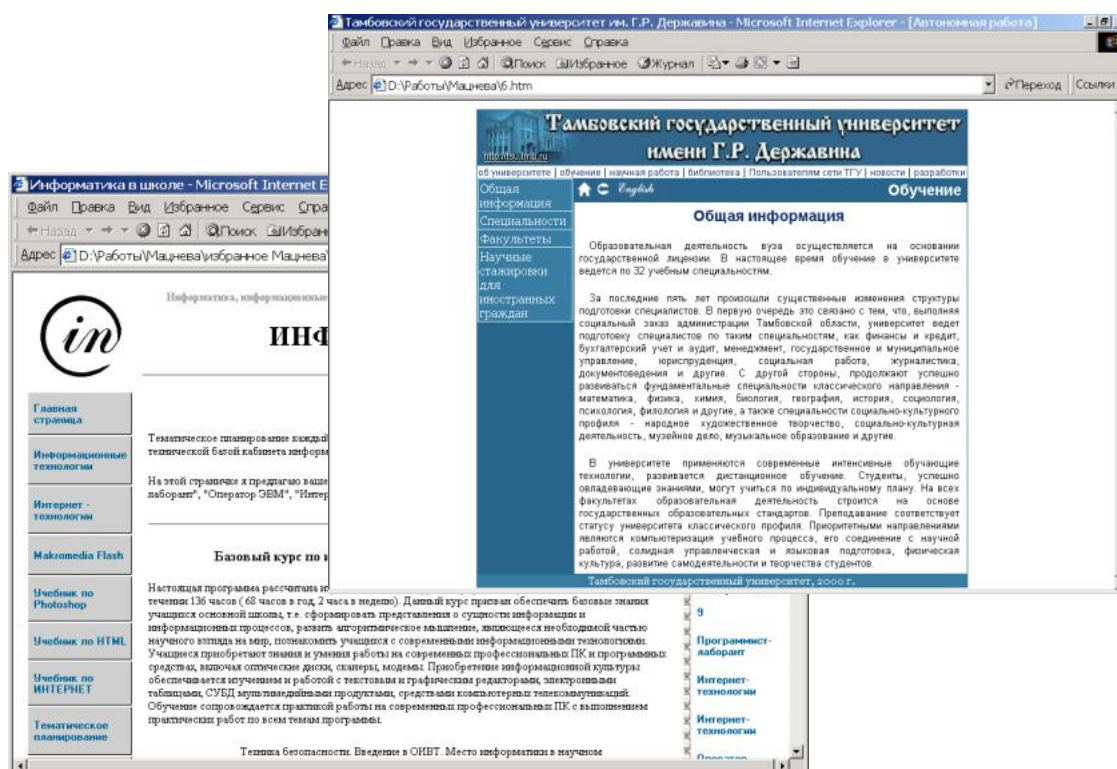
Тамбовский государственный университет им. Г.Р. Державина - Microsoft Internet Explorer - [Автономная работа]

Файл Правка Вид Избранное Сервис Справка

Назад Поиск Избранное Журнал

Адрес D:\Работы\Мацнева\6.htm

Переход Ссылки

Тамбовский государственный университет имени Г.Р. Державина

http://tsu.tmb.ru

об университете | обучение | научная работа | библиотека | Пользователям сети ТГУ | новости | разработки

Общая информация

Специальности

Факультеты

Научные стажировки для иностранных граждан

English

Обучение

Общая информация

Образовательная деятельность вуза осуществляется на основании государственной лицензии. В настоящее время обучение в университете ведется по 32 учебным специальностям.

За последние пять лет произошли существенные изменения структуры подготовки специалистов. В первую очередь это связано с тем, что, выполняя социальный заказ администрации Тамбовской области, университет ведет подготовку специалистов по таким специальностям, как финансы и кредит, бухгалтерский учет и аудит, менеджмент, государственное и муниципальное управление, юриспруденция, социальная работа, журналистика, документоведения и другие. С другой стороны, продолжают успешно развиваться фундаментальные специальности классического направления - математика, физика, химия, биология, география, история, социология, психология, филология и другие, а также специальности социально-культурного профиля - народное художественное творчество, социально-культурная деятельность, музейное дело, музыкальное образование и другие.

В университете применяются современные интенсивные обучающие технологии, развивается дистанционное обучение. Студенты, успешно овладевающие знаниями, могут учиться по индивидуальному плану. На всех факультетах образовательная деятельность строится на основе государственных образовательных стандартов. Преподавание соответствует статусу университета классического профиля. Приоритетными направлениями являются компьютеризация учебного процесса, его соединение с научной работой, солидная управленческая и языковая подготовка, физическая культура, развитие самодеятельности и творчества студентов.

Тамбовский государственный университет, 2000 г.

Информатика в школе - Microsoft Internet E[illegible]

Файл Правка Вид Избранное Сервис Спра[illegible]

Назад Поиск Избран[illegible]

Адрес D:\Работы\Мацнева\избранное Мацнева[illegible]

Информатика, информационные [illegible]

in

ИНФ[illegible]

Главная страница

Информационные технологии

Интернет - технологии

Makromedia Flash

Учебник по Photoshop

Учебник по HTML

Учебник по ИНТЕРНЕТ

Тематическое планирование

Тематическое планирование каждый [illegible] технической базой кабинета информ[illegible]

На этой страничке я предлагаю ваше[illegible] лаборант", "Оператор ЭВМ", "Интер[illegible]

Базовый курс по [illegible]

Настоящая программа рассчитана н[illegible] течении 136 часов ( 68 часов в год, 2 часа в неделю). Данный курс призван обеспечить базовые знания учащихся основной школы, т.е. сформировать представления о сущности информации и информационных процессов, развить алгоритмическое мышление, являющееся необходимой частью научного взгляда на мир, познакомить учащихся с современными информационными технологиями. Учащиеся приобретают знания и умения работы на современных профессиональных ПК и программных средствах, включая оптические диски, сканеры, модемы. Приобретение информационной культуры обеспечивается изучением и работой с текстовым и графическим редакторами, электронными таблицами, СУБД мультимедийными продуктами, средствами компьютерных телекоммуникаций. Обучение сопровождается практикой работы на современных профессиональных ПК с выполнением практических работ по всем темам программы.

Техника безопасности. Введение в ОИВТ. Место информатики в научном

9

Программист-лаборант

Интернет-технологии

Интернет-технологии

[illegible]